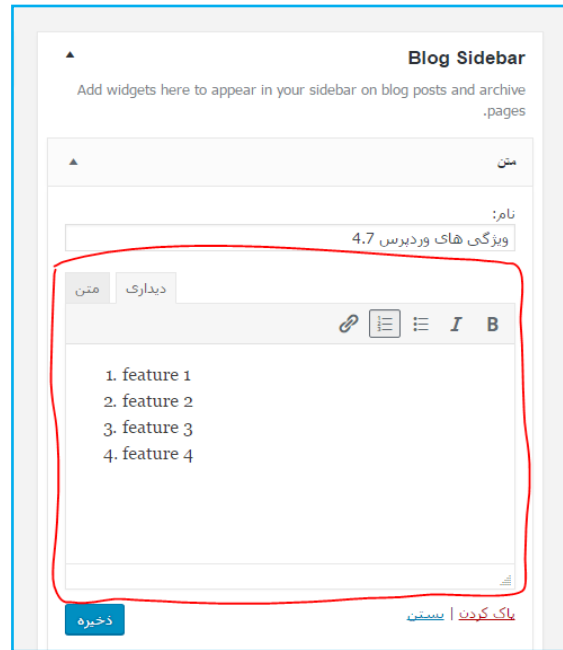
Blog Sidebar

Add widgets here to appear in your sidebar on blog posts and archive .pages

متن

نام:

ویژگی های وردپرس 4.7

دیداری | متن

B I

1. feature 1
2. feature 2
3. feature 3
4. feature 4

پاک کردن | بستن

ذخیره